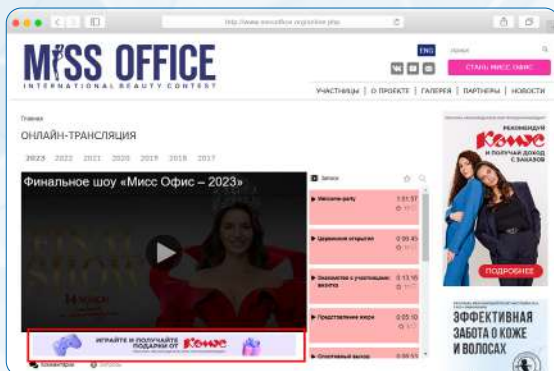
http://www.missoffice.org/online.php

MISS OFFICE
INTERNATIONAL BEAUTY CONTEST

ENG

СТАТЬ МИСС ОФИС

УЧАСТНИЦЫ | О ПРОЕКТЕ | ГАЛЕРЕЯ | ПАРТНЕРЫ | НОВОСТИ

Главная
ОНЛАЙН-ТРАНСЛЯЦИЯ

2023 2022 2021 2020 2019 2018 2017

Финальное шоу «Мисс Офис – 2023»

Запись

▶ Welcome-party 1:51:57
▶ Церемония открытия 0:05:45
▶ Знакомство с участницами: визитка 0:13:16
▶ Представление жюри 0:05:10
▶ Спортивный выход 0:08:51

ИГРАЙТЕ И ПОЛУЧАЙТЕ ПОДАРКИ ОТ Компас

РЕКОМЕНДУЙ Компас И ПОЛУЧАЙ ДОХОД С ЗАКАЗОВ
ПОДРОБНЕЕ

ЭФФЕКТИВНАЯ ЗАБОТА О КОЖЕ И ВОЛОСАХ